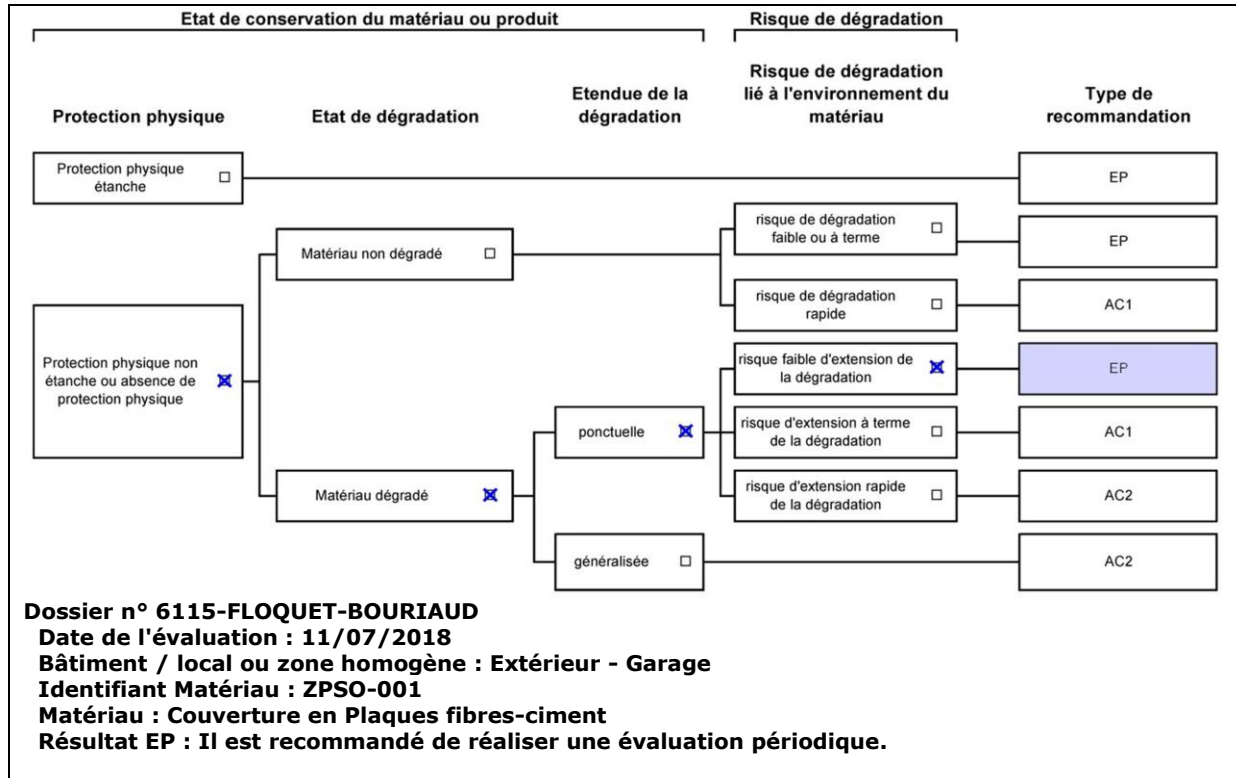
Etat de conservation du matériau ou produit

Risque de dégradation

Protection physique

Etat de dégradation

Etendue de la dégradation

Risque de dégradation lié à l'environnement du matériau

Type de recommandation

Protection physique étanche ☐

EP

Matériau non dégradé ☐

risque de dégradation faible ou à terme ☐

EP

risque de dégradation rapide ☐

AC1

Protection physique non étanche ou absence de protection physique ☒

risque faible d'extension de la dégradation ☒

EP

ponctuelle ☒

risque d'extension à terme de la dégradation ☐

AC1

Matériau dégradé ☒

risque d'extension rapide de la dégradation ☐

AC2

généralisée ☐

AC2

Dossier n° 6115-FLOQUET-BOURIAUD
Date de l'évaluation : 11/07/2018
Bâtiment / local ou zone homogène : Extérieur - Garage
Identifiant Matériau : ZPSO-001
Matériau : Couverture en Plaques fibres-ciment
Résultat EP : Il est recommandé de réaliser une évaluation périodique.